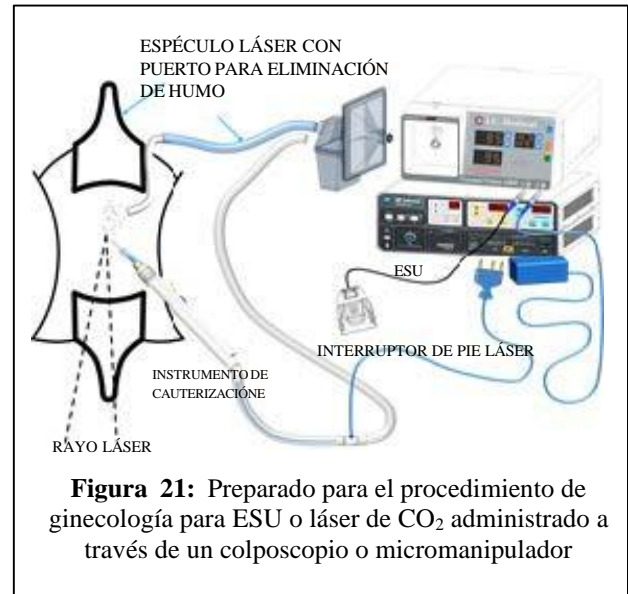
ESPÉCULO LÁSER CON PUERTO PARA ELIMINACIÓN DE HUMO

ESU

INTERRUPTOR DE PIE LÁSER

INSTRUMENTO DE CAUTERIZACIÓNE

RAYO LÁSER

**Figura 21:** Preparado para el procedimiento de ginecología para ESU o láser de $CO_2$ administrado a través de un colposcopio o micromanipulador